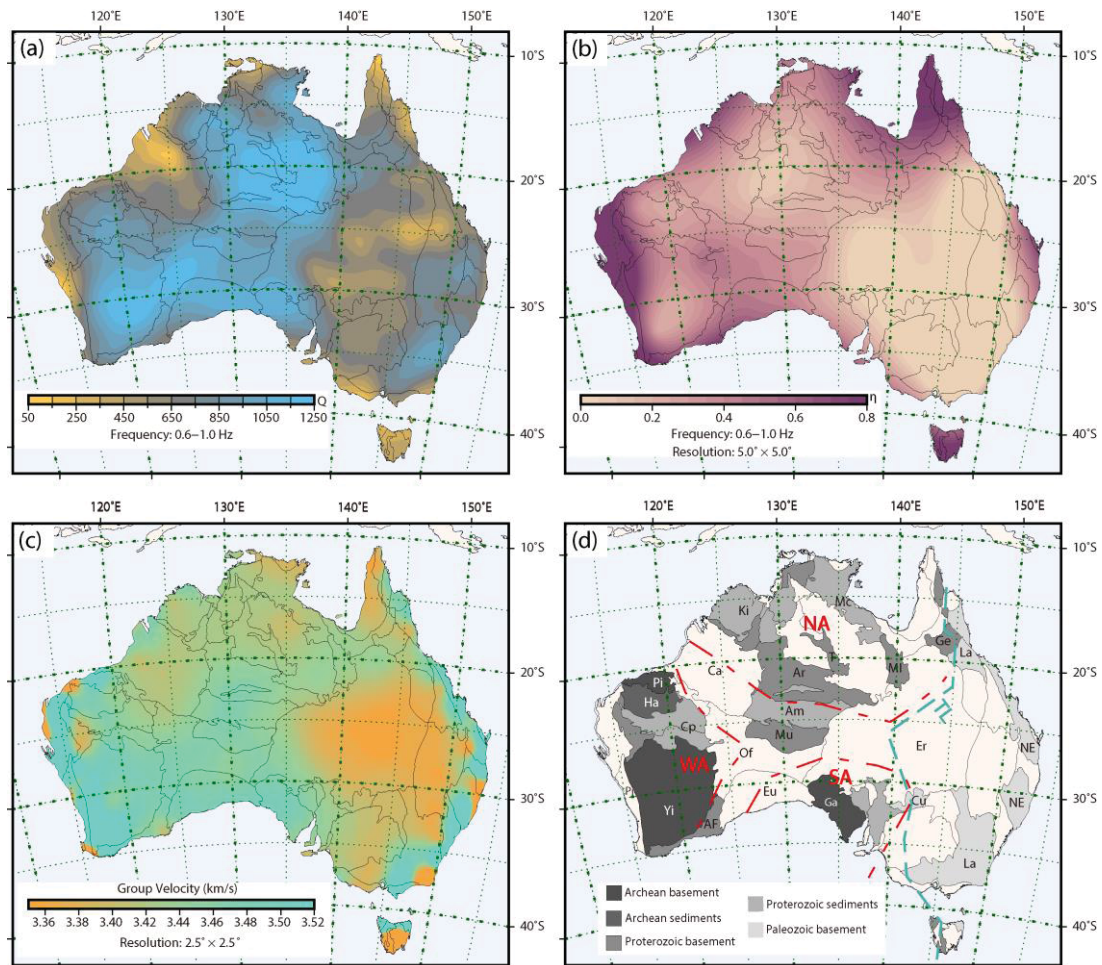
(a)

120°E 130°E 140°E 150°E

10°S 20°S 30°S 40°S

50 250 450 650 850 1050 1250 Q

Frequency: 0.6–1.0 Hz

(b)

120°E 130°E 140°E 150°E

10°S 20°S 30°S 40°S

0.0 0.2 0.4 0.6 0.8 η

Frequency: 0.6–1.0 Hz

Resolution: 5.0° × 5.0°

(c)

120°E 130°E 140°E 150°E

10°S 20°S 30°S 40°S

Group Velocity (km/s)

3.36 3.38 3.40 3.42 3.44 3.46 3.48 3.50 3.52

Resolution: 2.5° × 2.5°

(d)

120°E 130°E 140°E 150°E

10°S 20°S 30°S 40°S

Ki Mc NA Ge La Ml Pi Ca Ar Ha Am Cp Mu Er NE Of WA SA Eu Pi Yi Ga Cu NE AF La

Archean basement

Archean sediments

Proterozoic basement

Proterozoic sediments

Paleozoic basement